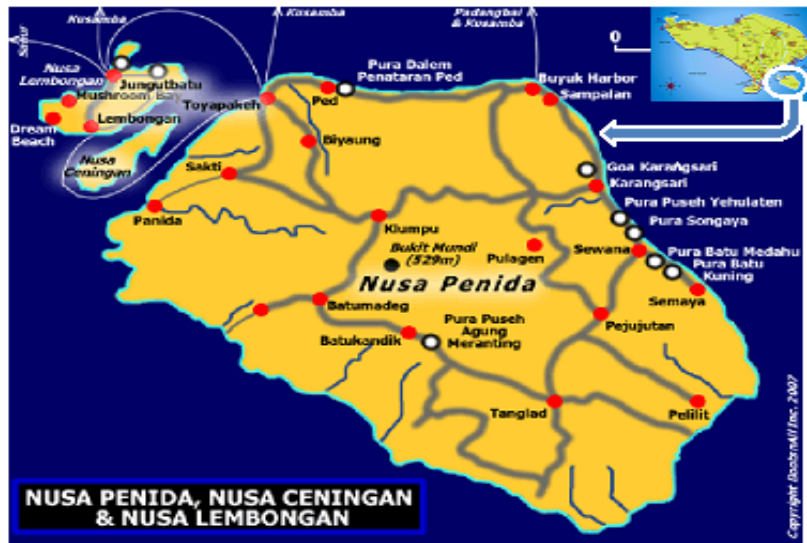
Kusamba
Sanur
Kusamba
Padangbai & Kusamba
Nusa Lembongan
Jungutbatu
Mushroom Bay
Lembongan
Dream Beach
Nusa Ceningan
Toyapakeh
Pura Dalem Penataran Ped
Ped
Buyuk Harbor
Sampalan
Biyaung
Goa Karangsari
Karangsari
Sakti
Pura Puseh Yehulaten
Pura Songaya
Panida
Klumpu
Bukit Mundi (529m)
Pulagen
Sewana
Pura Batu Medahu
Pura Batu Kuning
Nusa Penida
Semaya
Batumadeg
Pejujutan
Batukandik
Pura Puseh Agung Meranting
Tanglad
Pelilit
NUSA PENIDA, NUSA CENINGAN & NUSA LEMBONGAN
Copyright BaliTravel Inc. 2007